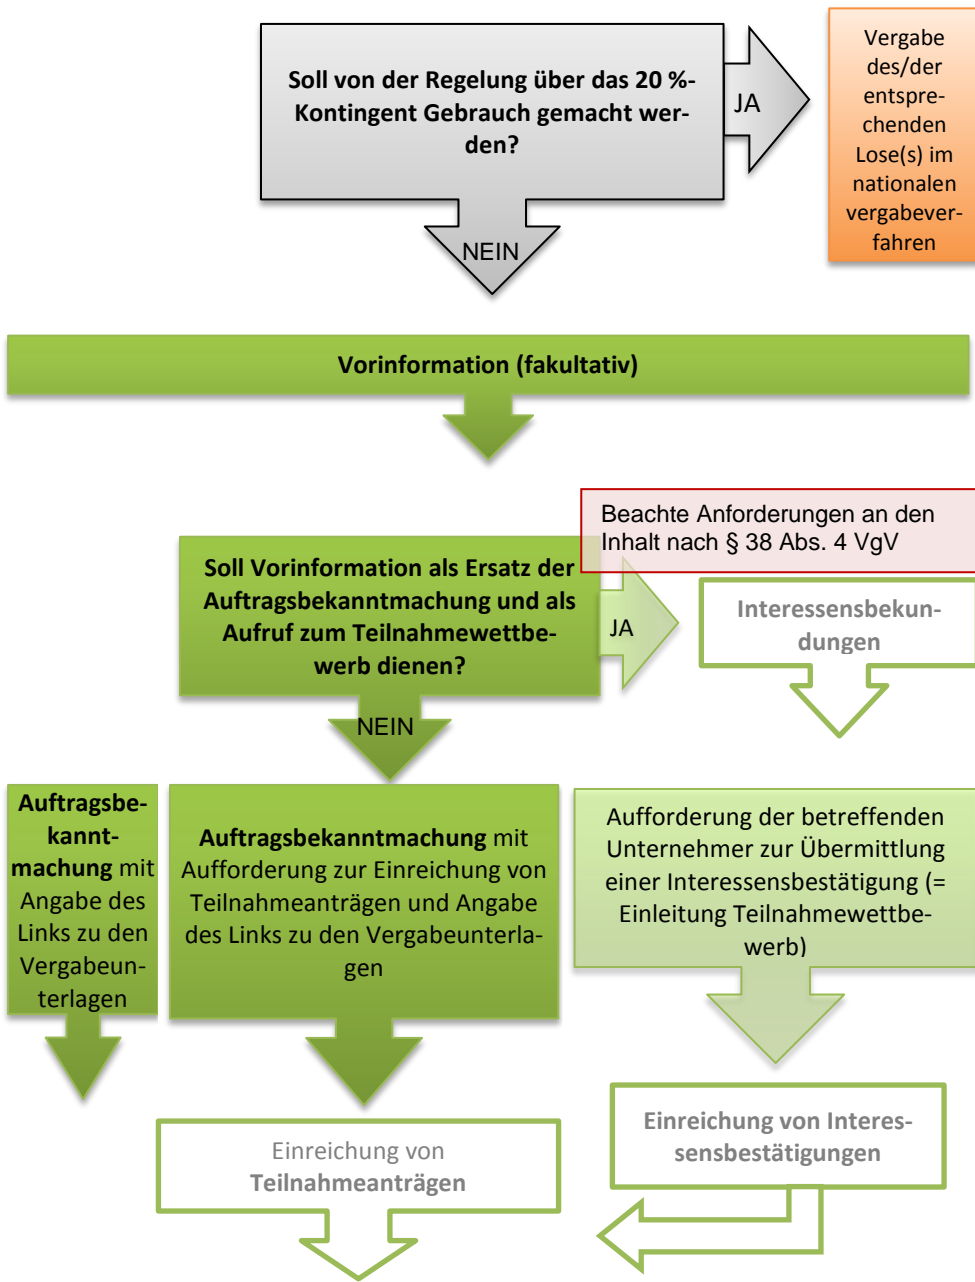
Soll von der Regelung über das 20 %-Kontingent Gebrauch gemacht werden?

JA

Vergabe des/der entsprechenden Lose(s) im nationalen vergabeverfahren

NEIN

Vorinformation (fakultativ)

Beachte Anforderungen an den Inhalt nach § 38 Abs. 4 VgV

Soll Vorinformation als Ersatz der Auftragsbekanntmachung und als Aufruf zum Teilnahmewettbewerb dienen?

JA

Interessensbekundungen

NEIN

Auftragsbekanntmachung mit Angabe des Links zu den Vergabeunterlagen

Auftragsbekanntmachung mit Aufforderung zur Einreichung von Teilnahmeanträgen und Angabe des Links zu den Vergabeunterlagen

Aufforderung der betreffenden Unternehmer zur Übermittlung einer Interessensbestätigung (= Einleitung Teilnahmewettbewerb)

Einreichung von Interessensbestätigungen

Einreichung von Teilnahmeanträgen